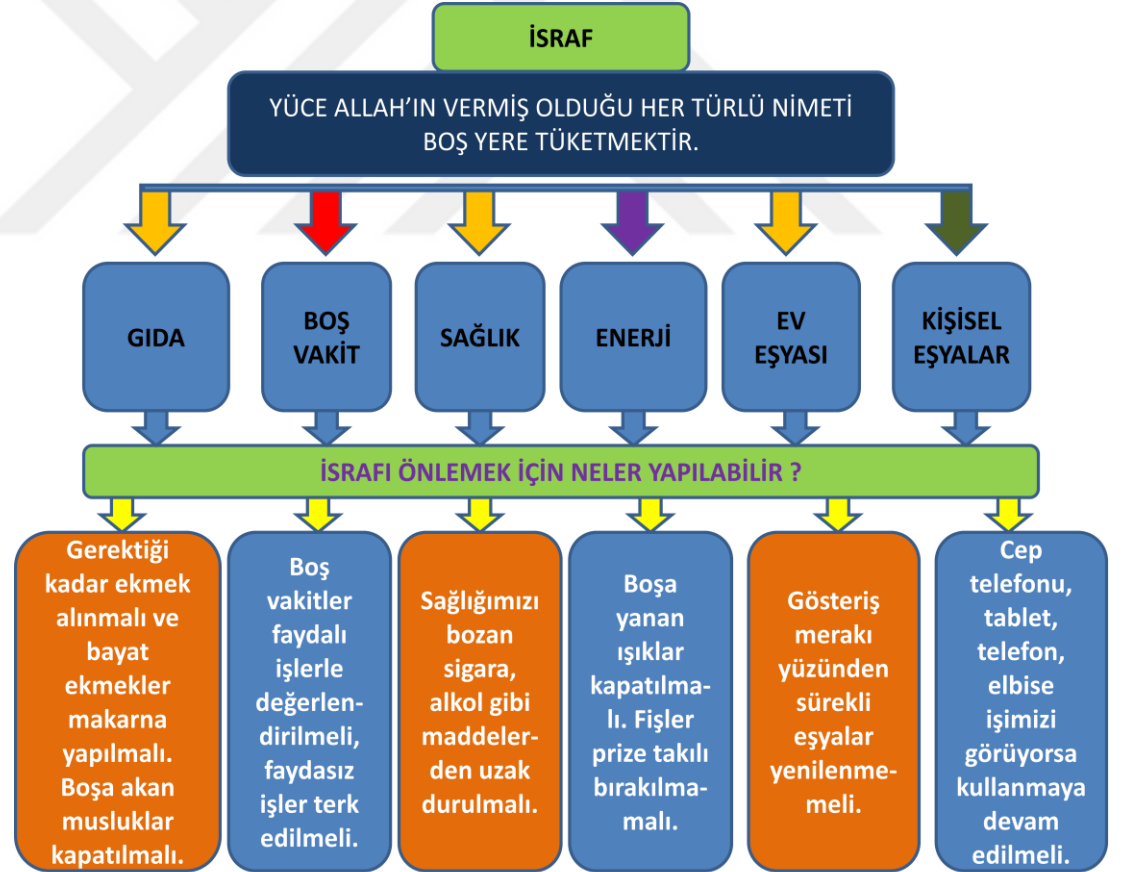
İSRAF

YÜCE ALLAH'IN VERMİŞ OLDUĞU HER TÜRLÜ NİMETİ BOŞ YERE TÜKETMEKTİR.

GIDA

BOŞ VAKİT

SAĞLIK

ENERJİ

EV EŞYASI

KİŞİSEL EŞYALAR

İSRAFI ÖNLEMEK İÇİN NELER YAPILABİLİR ?

Gerektiği kadar ekmek alınmalı ve bayat ekmekler makarna yapılmalı. Boşa akan musluklar kapatılmalı.

Boş vakitler faydalı işlerle değerlendirilmeli, faydasız işler terk edilmeli.

Sağlığımızı bozan sigara, alkol gibi maddelerden uzak durulmalı.

Boşa yanan ışıklar kapatılmalı. Fişler prize takılı bırakılmamalı.

Gösteriş merakı yüzünden sürekli eşyalar yenilenmemeli.

Cep telefonu, tablet, telefon, elbise işimizi görüyorsa kullanmaya devam edilmeli.